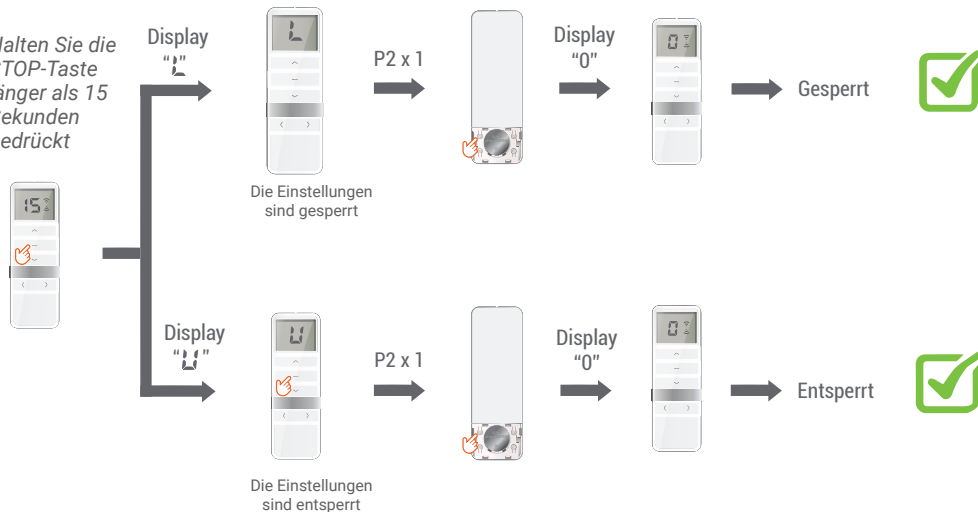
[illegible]alten Sie die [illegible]TOP-Taste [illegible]änger als 15 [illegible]ekunden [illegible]edrückt

15

Display "L"

L

P2 x 1

Display "0"

0

Gesperrt

Die Einstellungen sind gesperrt

Display "U"

U

P2 x 1

Display "0"

0

Entsperrt

Die Einstellungen sind entsperrt